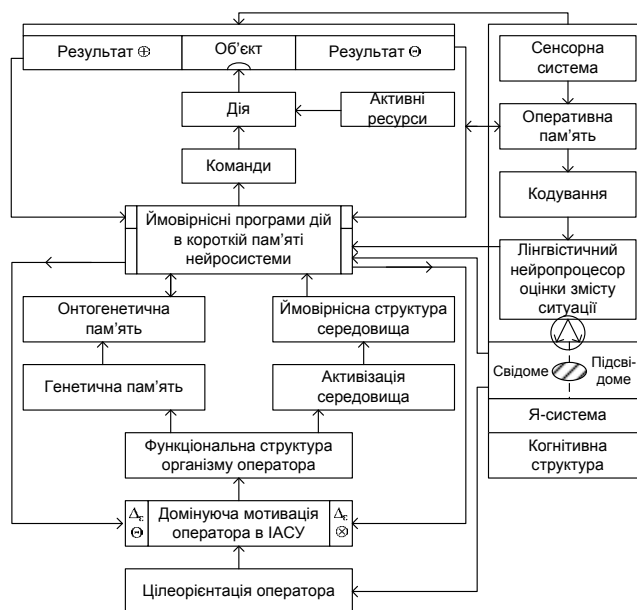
Результат ⊕

Об'єкт

Результат Θ

Сенсорна система

Дія

Активні ресурси

Оперативна пам'ять

Команди

Кодування

Ймовірнісні програми дій в короткій пам'яті нейросистеми

Лінгвістичний нейропроцесор оцінки змісту ситуації

Онтогенетична пам'ять

Ймовірнісна структура середовища

Свідоме

Підсвідоме

Генетична пам'ять

Активізація середовища

Я-система

Когнітивна структура

Функціональна структура організму оператора

$\Delta_{\varepsilon}$ Θ

Домінуюча мотивація оператора в ІАСУ

$\Delta_{\varepsilon}$ ⊗

Цілеорієнтація оператора